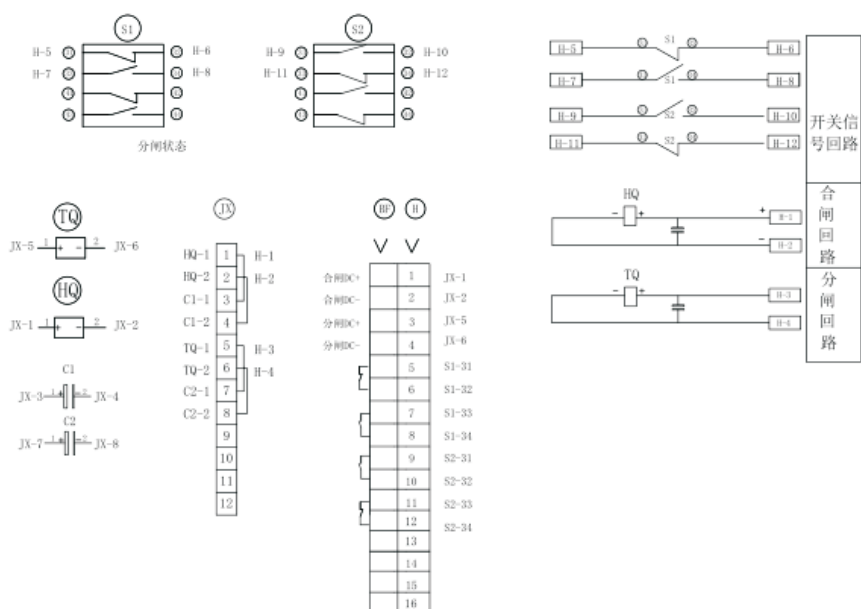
S1

H-5
H-7
H-6
H-8

分闸状态

S2

H-9
H-11
H-10
H-12

H-5
H-6
S1
H-7
S1
H-8
H-9
S2
H-10
H-11
S2
H-12

开关信号回路

HQ
-
+
+
H-1
-
H-2

合闸回路

TQ
-
+
H-3
H-4

分闸回路

TQ
JX-5
1
+
-
2
JX-6

HQ
JX-1
1
+
-
2
JX-2

C1
JX-3
1
2
JX-4

C2
JX-7
1
2
JX-8

JX

HQ-1 1
HQ-2 2
C1-1 3
C1-2 4
TQ-1 5
TQ-2 6
C2-1 7
C2-2 8
9
10
11
12

H-1
H-2
H-3
H-4

BP
H

| | | |
|---|---|---|
| 合闸DC+ | 1 | JX-1 |
| 合闸DC- | 2 | JX-2 |
| 分闸DC+ | 3 | JX-5 |
| 分闸DC- | 4 | JX-6 |
| | 5 | S1-31 |
| | 6 | S1-32 |
| | 7 | S1-33 |
| | 8 | S1-34 |
| | 9 | S2-31 |
| | 10 | S2-32 |
| | 11 | S2-33 |
| | 12 | S2-34 |
| | 13 | |
| | 14 | |
| | 15 | |
| | 16 | |